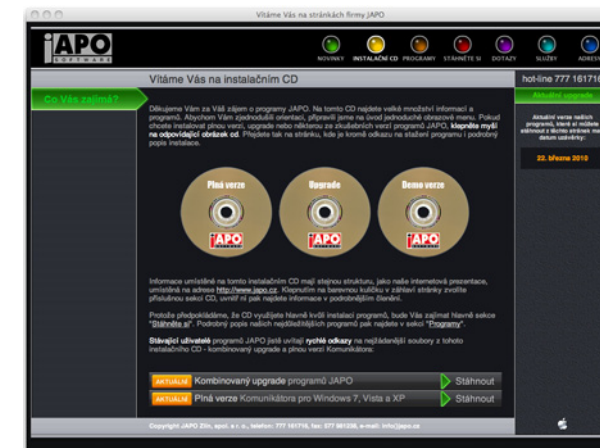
Vítáme Vás na stránkách firmy JAPO

JAPO SOFTWARE

NOVINKY INSTALAČNÍ CD PROGRAMY STÁHNĚTE SI DOTAZY SLUŽBY ADRESY

Vítáme Vás na instalačním CD

hot-line 777 16171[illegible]

Co Vás zajímá?

Aktuální upgrade

Děkujeme Vám za Váš zájem o programy JAPO. Na tomto CD najdete velké množství informací a programů. Abychom Vám zjednodušili orientaci, připravili jsme na úvod jednoduché obrazové menu. Pokud chcete instalovat plnou verzi, upgrade nebo některou ze zkušebních verzí programů JAPO, klepněte myší na odpovídající obrázek cd. Přejdete tak na stránku, kde je kromě odkazu na stažení programu i podrobný popis instalace.

Aktuální verze našich programů, které si můžete stáhnout z těchto stránek mají datum uzávěrky:

22. března 2010

Plná verze

Upgrade

Demo verze

JAPO

JAPO

JAPO

Informace umístěné na tomto instalačním CD mají stejnou strukturu, jako naše internetová prezentace, umístěná na adrese http://www.japo.cz. Klepnutím na barevnou kuličku v záhlaví stránky zvolíte příslušnou sekci CD, uvnitř ní pak najdete informace v podrobnějším členění.

Protože předpokládáme, že CD využijete hlavně kvůli instalaci programů, bude Vás zajímat hlavně sekce "Stáhněte si". Podrobný popis našich nejdůležitějších programů pak najdete v sekci "Programy".

Stávající uživatelé programů JAPO jistě uvítají rychlé odkazy na nejžádanější soubory z tohoto instalačního CD - kombinovaný upgrade a plnou verzi Komunikátora:

AKTUÁLNÍ Kombinovaný upgrade programů JAPO Stáhnout

AKTUÁLNÍ Plná verze Komunikátora pro Windows 7, Vista a XP Stáhnout

Copyright JAPO Zlín, spol. s r. o., telefon: 777 161716, fax: 577 661238, e-mail: info@japo.cz